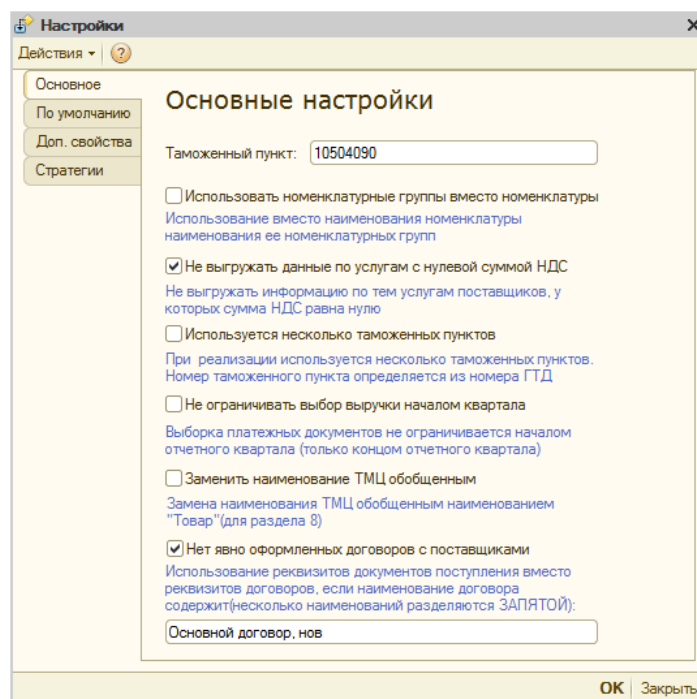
Настройки

Действия ▾ ?

Основное
По умолчанию
Доп. свойства
Стратегии

Основные настройки

Таможенный пункт: 10504090

Использовать номенклатурные группы вместо номенклатуры

Использование вместо наименования номенклатуры наименования ее номенклатурных групп

Не выгружать данные по услугам с нулевой суммой НДС

Не выгружать информацию по тем услугам поставщиков, у которых сумма НДС равна нулю

Используется несколько таможенных пунктов

При реализации используется несколько таможенных пунктов. Номер таможенного пункта определяется из номера ГТД

Не ограничивать выбор выручки началом квартала

Выборка платежных документов не ограничивается началом отчетного квартала (только концом отчетного квартала)

Заменить наименование ТМЦ обобщенным

Замена наименования ТМЦ обобщенным наименованием "Товар"(для раздела 8)

Нет явно оформленных договоров с поставщиками

Использование реквизитов документов поступления вместо реквизитов договоров, если наименование договора содержит(несколько наименований разделяются ЗАПЯТОЙ):

Основной договор, нов

OK Закрыть